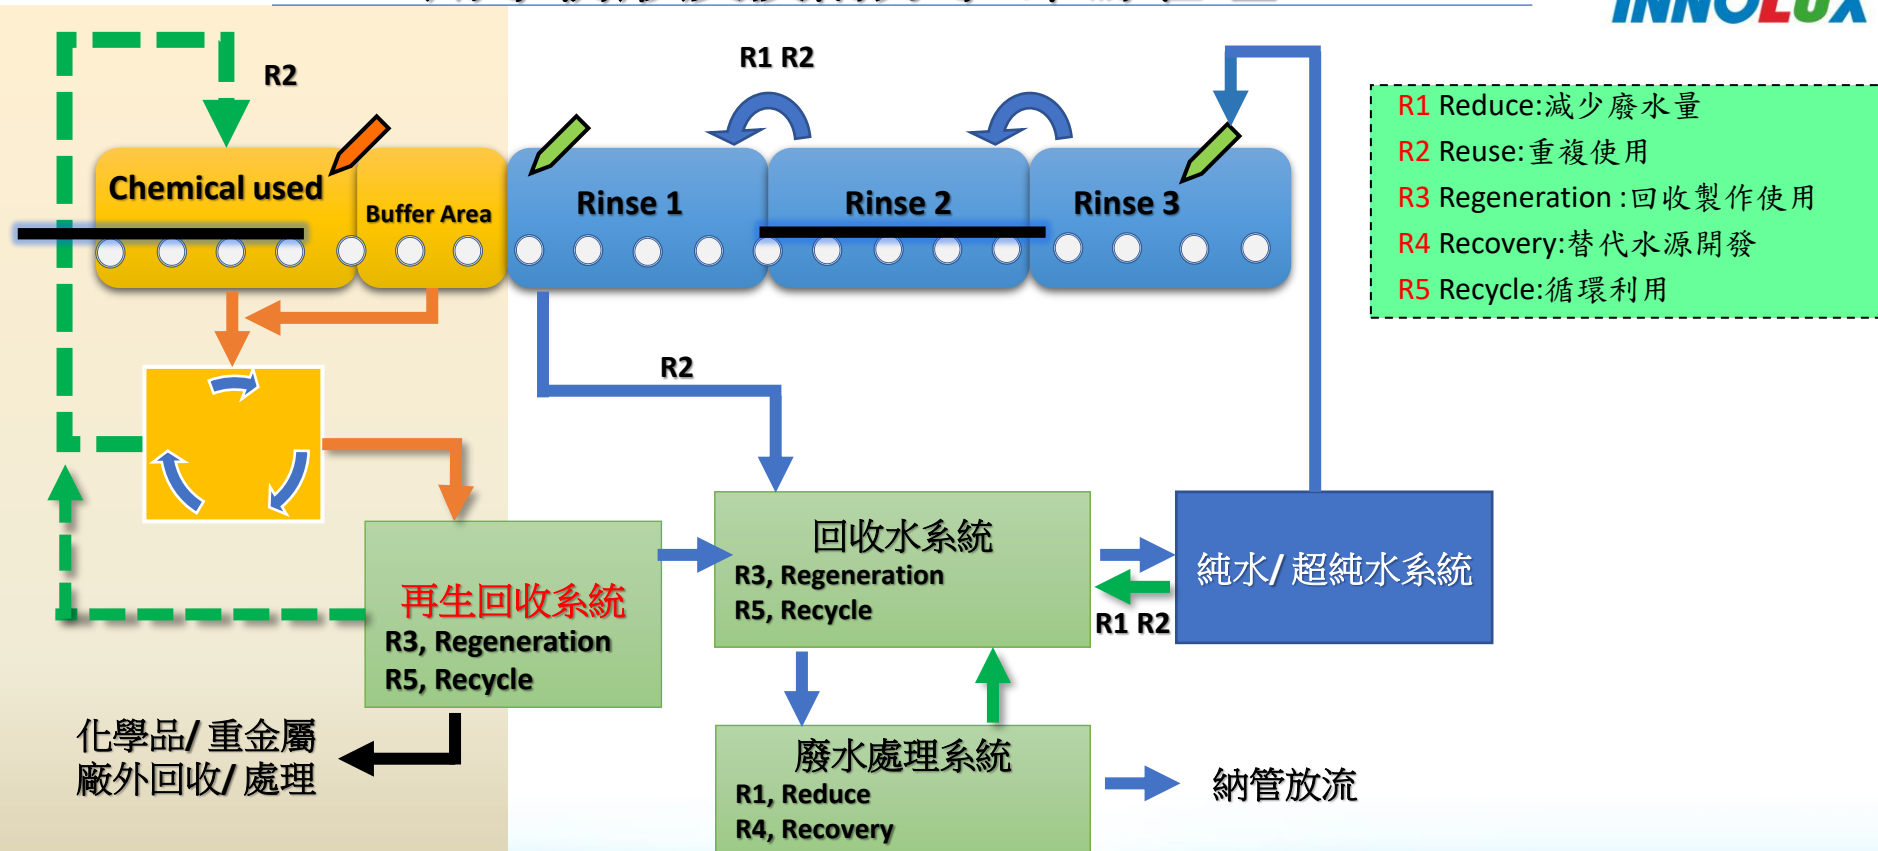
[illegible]

INNOLUX

R2

R1 R2

R1 Reduce:減少廢水量
R2 Reuse:重複使用
R3 Regeneration :回收製作使用
R4 Recovery:替代水源開發
R5 Recycle:循環利用

Chemical used

Buffer Area

Rinse 1

Rinse 2

Rinse 3

R2

回收水系統
R3, Regeneration
R5, Recycle

純水/ 超純水系統

R1 R2

再生回收系統
R3, Regeneration
R5, Recycle

化學品/ 重金屬
廠外回收/ 處理

廢水處理系統
R1, Reduce
R4, Recovery

納管放流